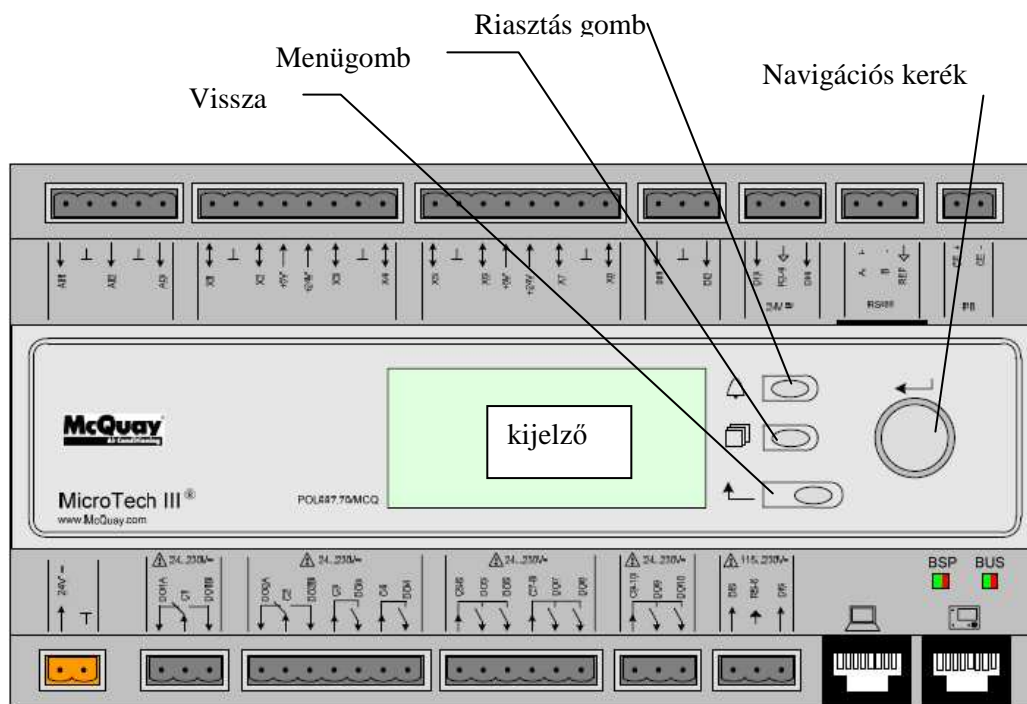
Riasztás gomb

Menügomb

Navigációs kerék

Vissza

McQuay
Air Conditioning

MicroTech III®
www.McQuay.com

POL687.70/MCQ

kijelző

24V~

24...230V~

24...230V~

24...230V~

24...230V~

115...230V~

BSP

BUS

RS485